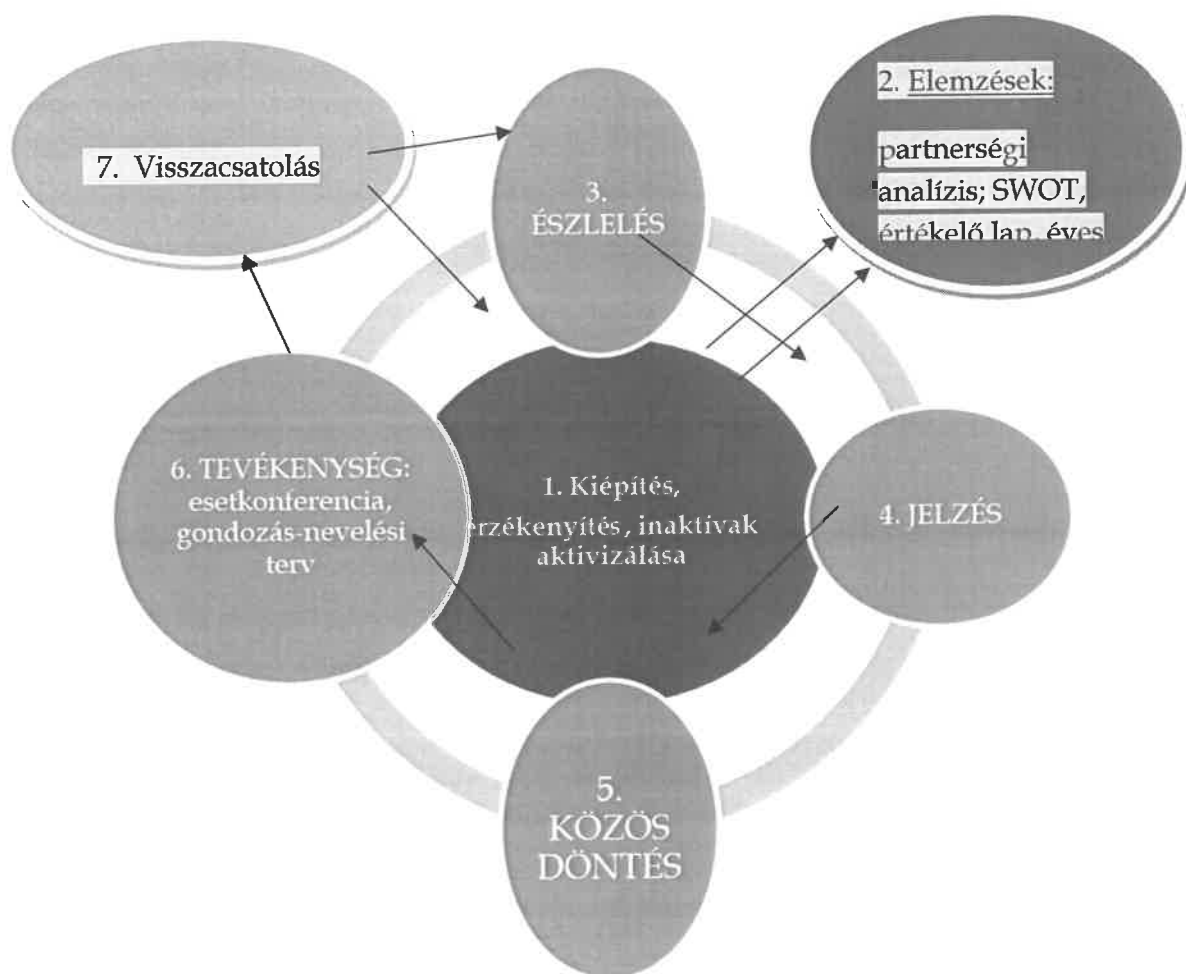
7. Visszacsatolás

3. ÉSZLELÉS

2. Elemzések:

partnerségi analízis; SWOT, értékelő lap, éves

6. TEVÉKENYSÉG: esetkonferencia, gondozás-nevelési terv

1. Kiépítés, érzékenyítés, inaktivak aktivizálása

4. JELZÉS

5. KÖZÖS DÖNTÉS